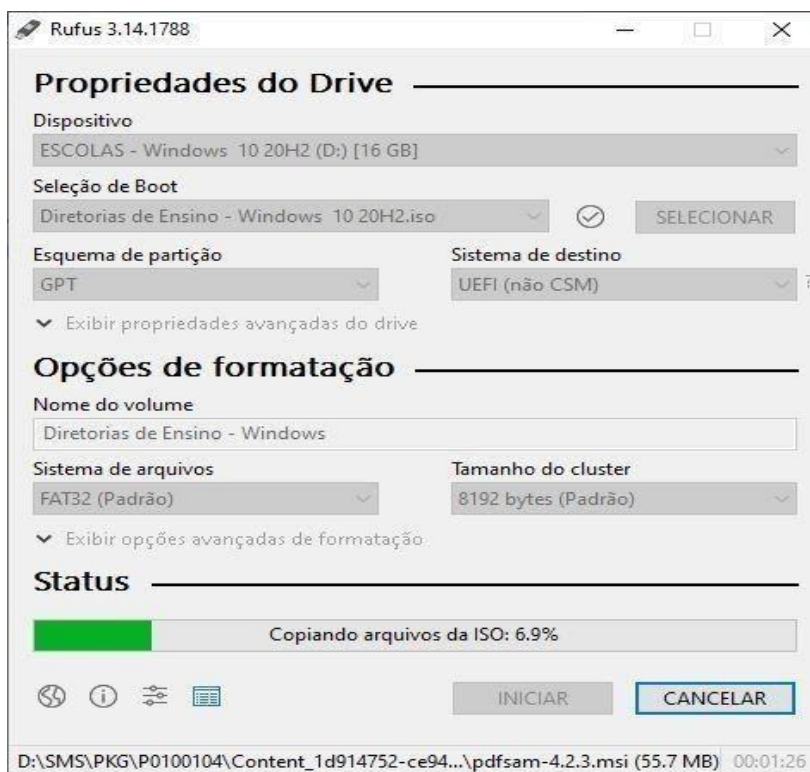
Rufus 3.14.1788

Propriedades do Drive

Dispositivo

ESCOLAS - Windows 10 20H2 (D:) [16 GB]

Seleção de Boot

Diretorias de Ensino - Windows 10 20H2.iso

SELECIONAR

Esquema de partição

GPT

Sistema de destino

UEFI (não CSM)

Exibir propriedades avançadas do drive

Opções de formatação

Nome do volume

Diretorias de Ensino - Windows

Sistema de arquivos

FAT32 (Padrão)

Tamanho do cluster

8192 bytes (Padrão)

Exibir opções avançadas de formatação

Status

Copiando arquivos da ISO: 6.9%

INICIAR

CANCELAR

D:\SMS\PKG\P0100104\Content_1d914752-ce94...\pdfsam-4.2.3.msi (55.7 MB) 00:01:26